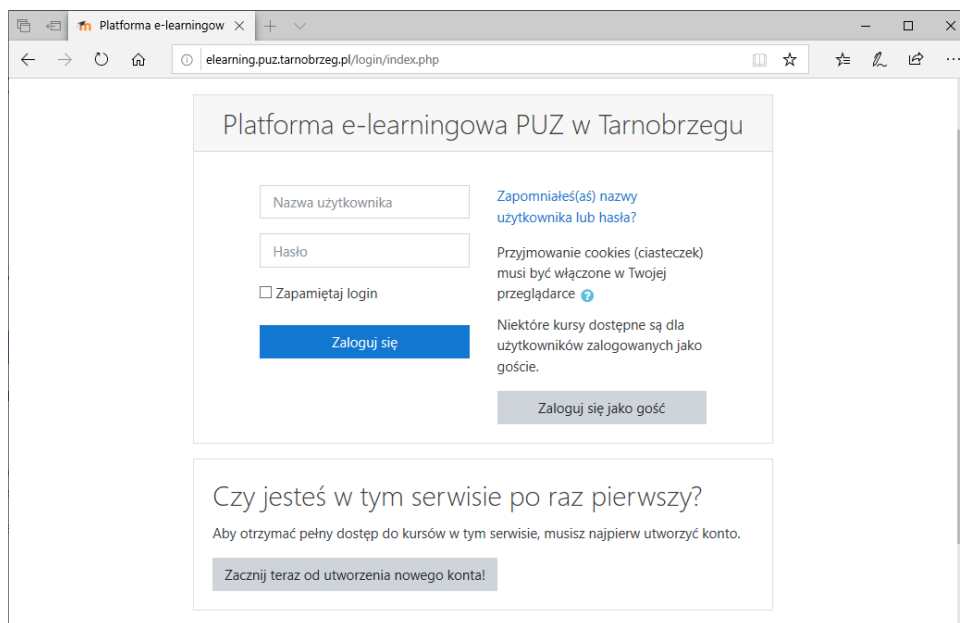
Platforma e-learningow

elearning.puz.tarnobrzeg.pl/login/index.php

Platforma e-learningowa PUZ w Tarnobrzegu

Nazwa użytkownika

Hasło

Zapamiętaj login

Zaloguj się

Zapomniałeś(aś) nazwy użytkownika lub hasła?

Przyjmowanie cookies (ciasteczek) musi być włączone w Twojej przeglądarce

Niektóre kursy dostępne są dla użytkowników zalogowanych jako goście.

Zaloguj się jako gość

Czy jesteś w tym serwisie po raz pierwszy?

Aby otrzymać pełny dostęp do kursów w tym serwisie, musisz najpierw utworzyć konto.

Zacznij teraz od utworzenia nowego konta!